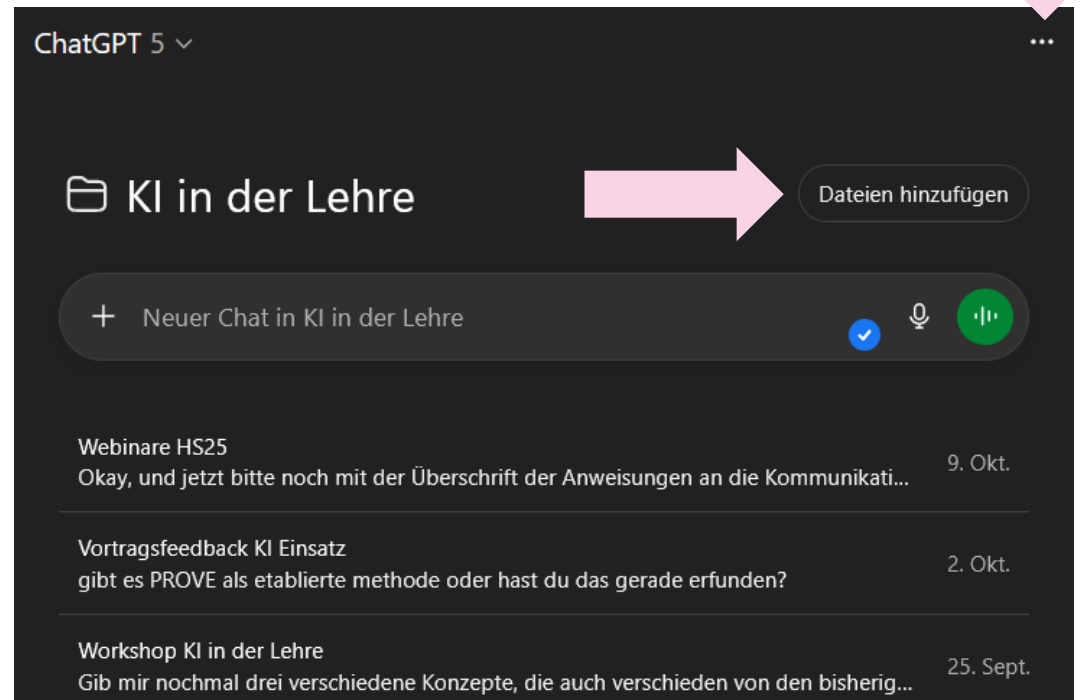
ChatGPT 5

KI in der Lehre

Dateien hinzufügen

Neuer Chat in KI in der Lehre

Webinare HS25
Okay, und jetzt bitte noch mit der Überschrift der Anweisungen an die Kommunikati...
9. Okt.

Vortragsfeedback KI Einsatz
gibt es PROVE als etablierte methode oder hast du das gerade erfunden?
2. Okt.

Workshop KI in der Lehre
Gib mir nochmal drei verschiedene Konzepte, die auch verschieden von den bisherig...
25. Sept.